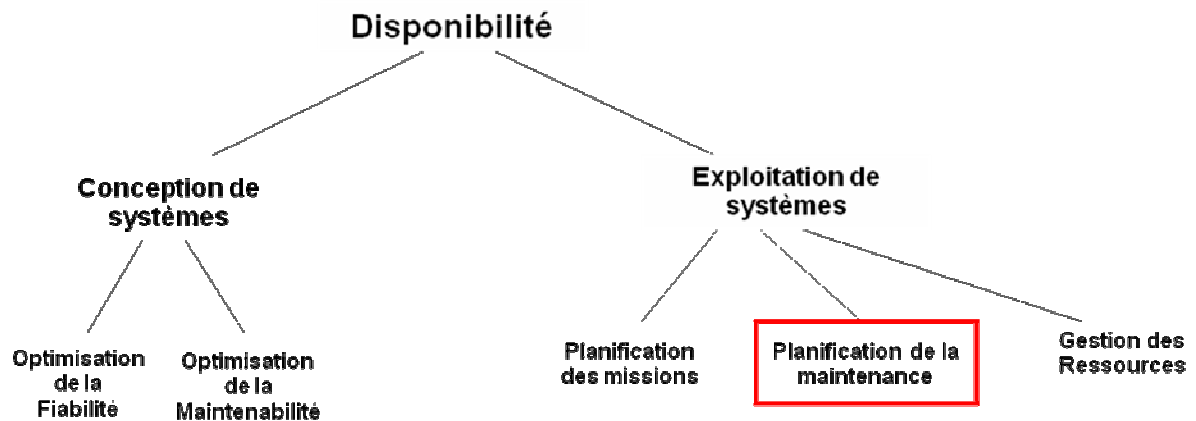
Disponibilité

Conception de systèmes

Exploitation de systèmes

Optimisation de la Fiabilité

Optimisation de la Maintenabilité

Planification des missions

Planification de la maintenance

Gestion des Ressources